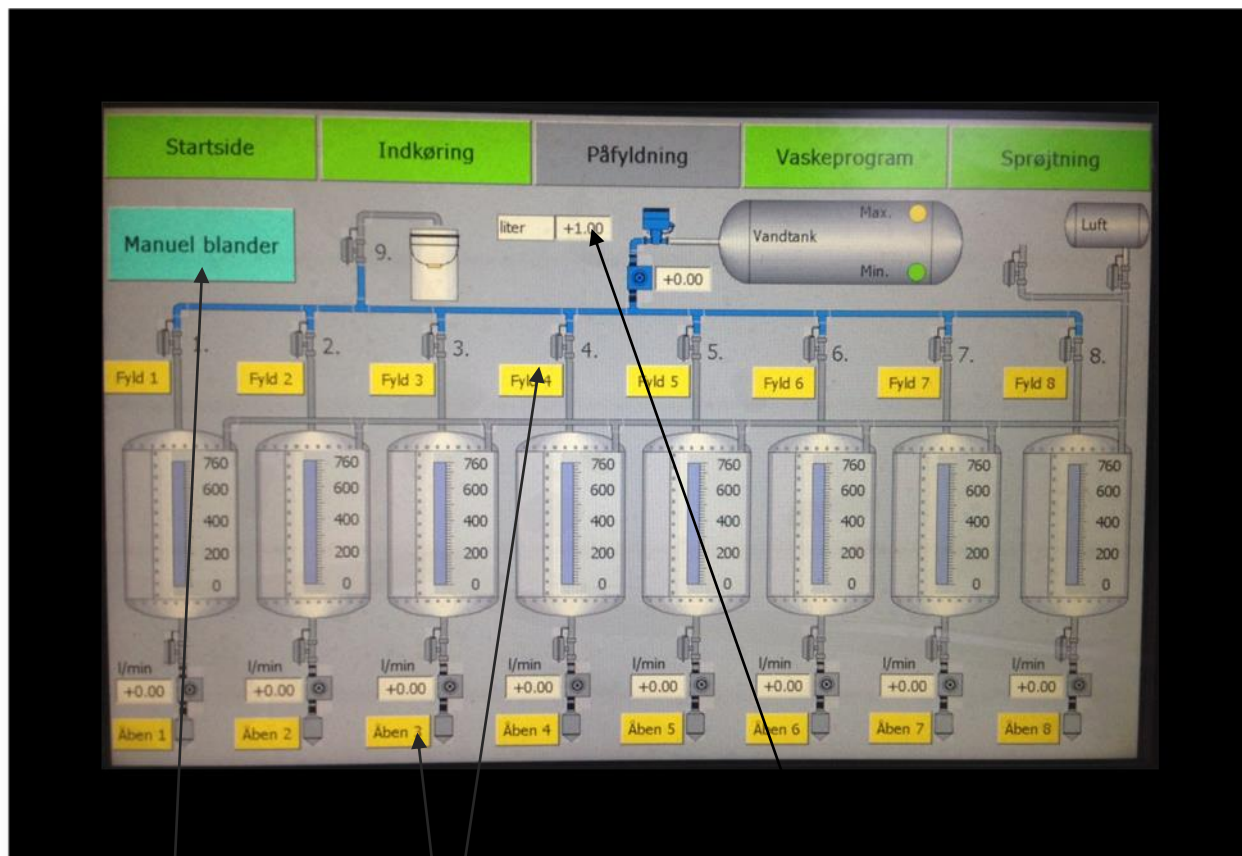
Startside
Indkøring
Påfyldning
Vaskeprogram
Sprøjtning

Manuel blander

9.

liter +1.00

+0.00

Vandtank
Max.
Min.

Luft

1. 2. 3. 4. 5. 6. 7. 8.

Fyld 1
Fyld 2
Fyld 3
Fyld 4
Fyld 5
Fyld 6
Fyld 7
Fyld 8

760
600
400
200
0

760
600
400
200
0

760
600
400
200
0

760
600
400
200
0

760
600
400
200
0

760
600
400
200
0

760
600
400
200
0

760
600
400
200
0

l/min +0.00
l/min +0.00
l/min +0.00
l/min +0.00
l/min +0.00
l/min +0.00
l/min +0.00
l/min +0.00

Åben 1
Åben 2
Åben 3
Åben 4
Åben 5
Åben 6
Åben 7
Åben 8